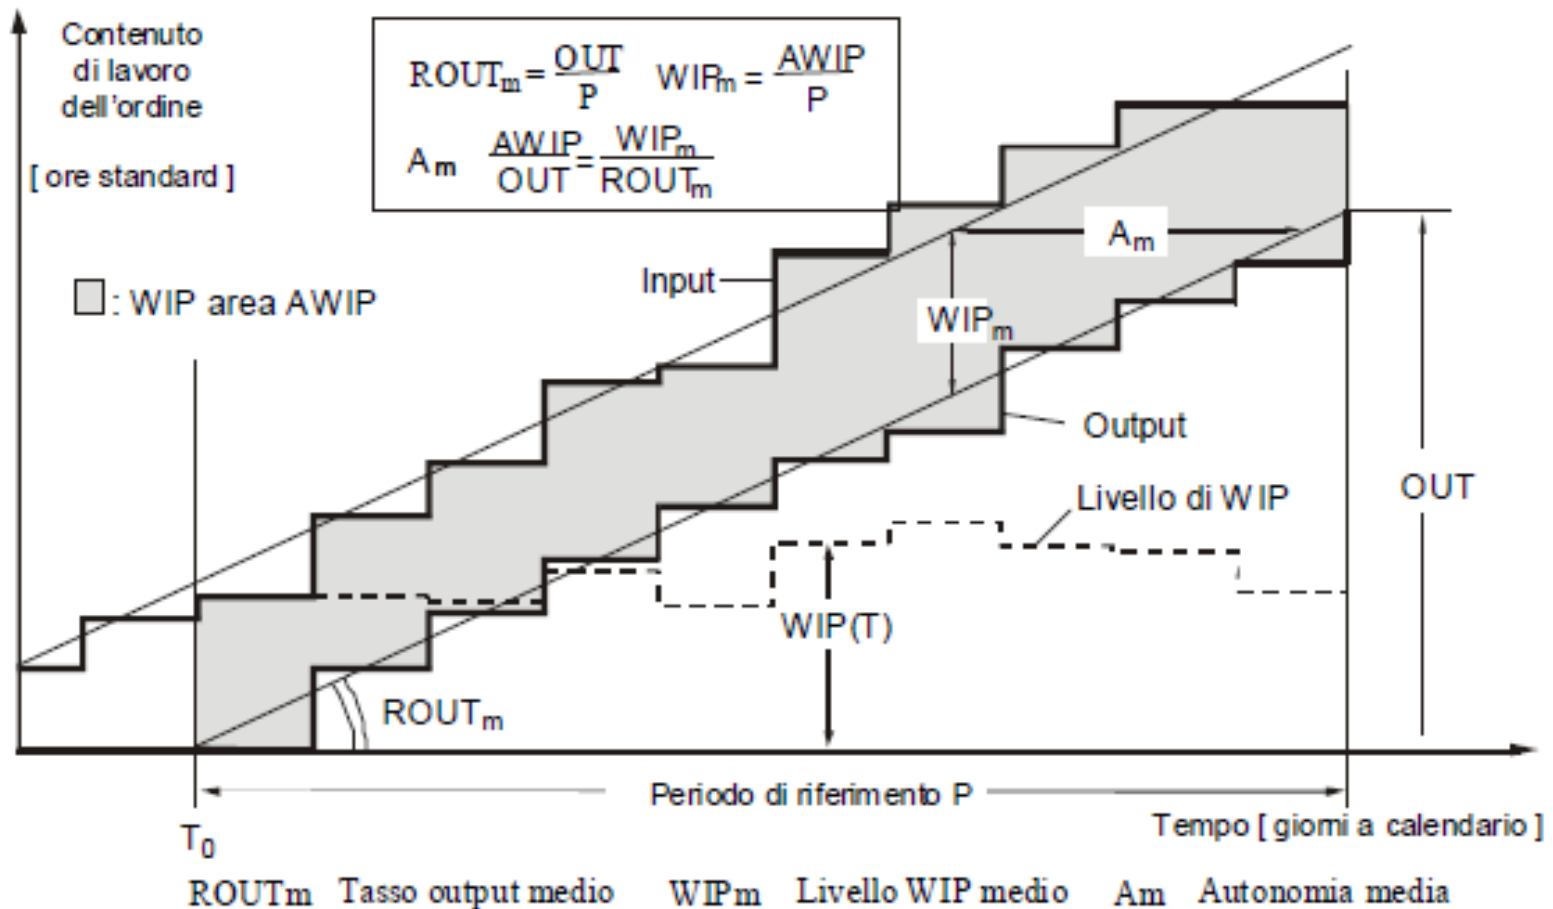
Contenuto di lavoro dell'ordine

[ ore standard ]

$ROUT_m = \frac{OUT}{P}$ $WIP_m = \frac{AWIP}{P}$

$A_m$ $\frac{AWIP}{OUT} = \frac{WIP_m}{ROUT_m}$

: WIP area AWIP

Input

$A_m$

$WIP_m$

Output

Livello di WIP

OUT

WIP(T)

$ROUT_m$

Periodo di riferimento P

$T_0$

Tempo [ giorni a calendario ]

ROUTm Tasso output medio WIPm Livello WIP medio Am Autonomia media